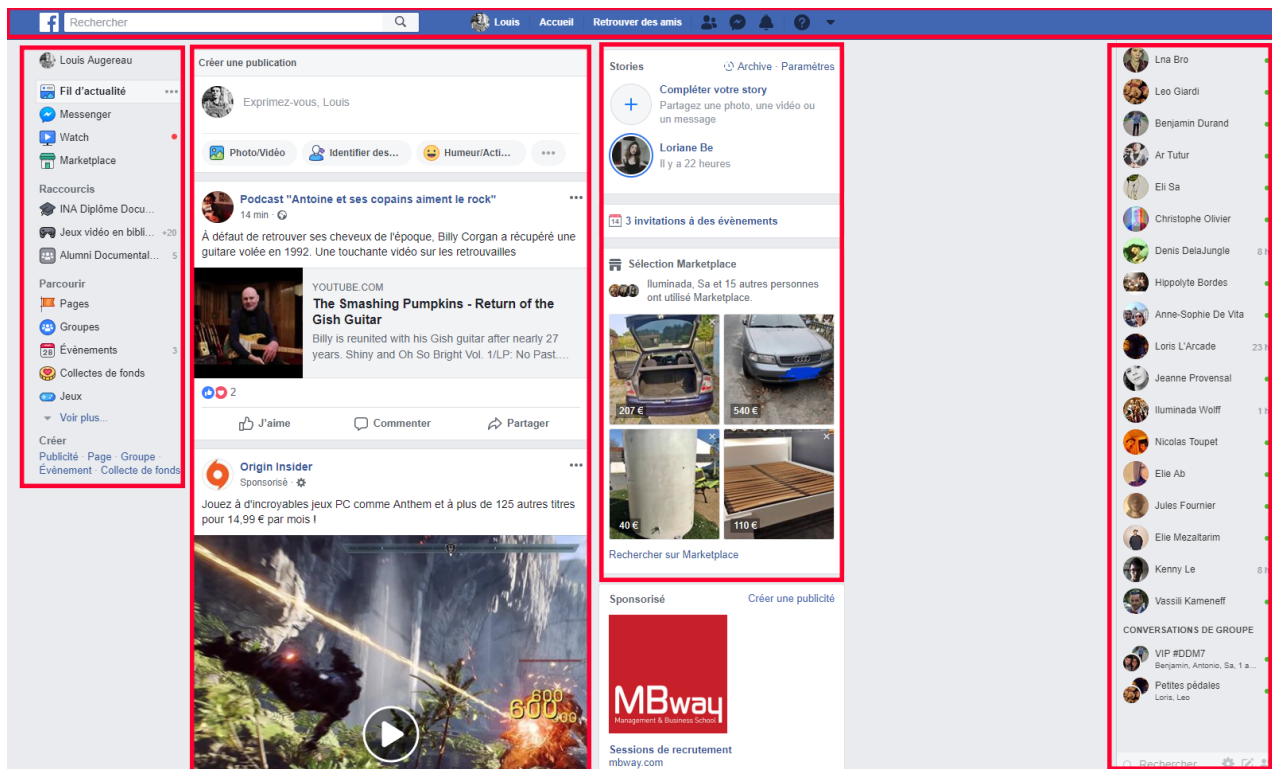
Rechercher

Louis Accueil Retrouver des amis

Louis Augereau
Fil d'actualité
Messenger
Watch
Marketplace

Raccourcis
INA Diplôme Docu...
Jeux vidéo en bibli... +20
Alumni Documental... 5

Parcourir
Pages
Groupes
Évènements 3
Collectes de fonds
Jeux
Voir plus...

Créer
Publicité · Page · Groupe · Évènement · Collecte de fonds

Créer une publication
Exprimez-vous, Louis
Photo/Vidéo
Identifier des...
Humeur/Acti...

Podcast "Antoine et ses copains aiment le rock"
14 min ·
À défaut de retrouver ses cheveux de l'époque, Billy Corgan a récupéré une guitare volée en 1992. Une touchante vidéo sur les retrouvailles

YOUTUBE.COM
The Smashing Pumpkins - Return of the Gish Guitar
Billy is reunited with his Gish guitar after nearly 27 years. Shiny and Oh So Bright Vol. 1/LP: No Past....

2
J'aime
Commenter
Partager

Origin Insider
Sponsorisé ·
Jouez à d'incroyables jeux PC comme Anthem et à plus de 125 autres titres pour 14,99 € par mois !

600

Stories
Archive · Paramètres
Compléter votre story
Partagez une photo, une vidéo ou un message
Loriane Be
Il y a 22 heures

14 3 invitations à des évènements

Sélection Marketplace
Iluminada, Sa et 15 autres personnes ont utilisé Marketplace.
207 €
540 €
40 €
110 €
Rechercher sur Marketplace

Sponsorisé
Créer une publicité
MBway
Management & Business School
Sessions de recrutement
mbway.com

Lna Bro
Leo Giardi
Benjamin Durand
Ar Tutur
Eli Sa
Christophe Olivier
Denis DelaJungle 8 h
Hippolyte Bordes
Anne-Sophie De Vita
Loris L'Arcade 23 h
Jeanne Provensal
Iluminada Wolff 1 h
Nicolas Toupet
Elie Ab
Jules Fournier
Elie Mezaltarim
Kenny Le 8 h
Vassili Kameneff

CONVERSATIONS DE GROUPE
VIP #DDM7
Benjamin, Antonio, Sa, 1 a...
Petites pédales
Loris, Leo

Rechercher